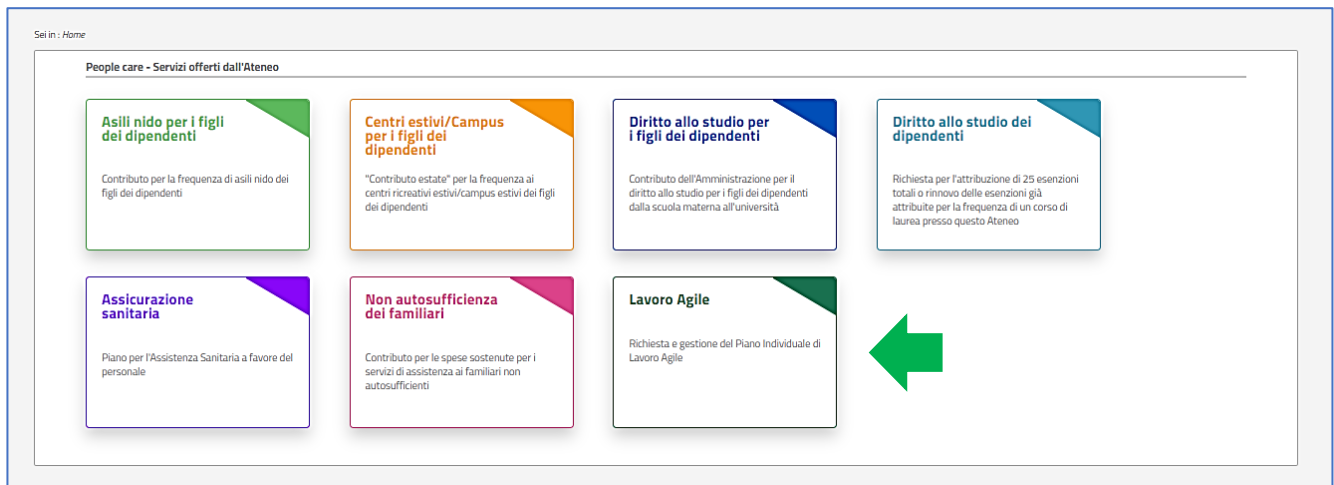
Sei in : Home

People care - Servizi offerti dall'Ateneo

Asili nido per i figli dei dipendenti

Contributo per la frequenza di asili nido dei figli dei dipendenti

Centri estivi/Campus per i figli dei dipendenti

"Contributo estate" per la frequenza ai centri ricreativi estivi/campus estivi dei figli dei dipendenti

Diritto allo studio per i figli dei dipendenti

Contributo dell'Amministrazione per il diritto allo studio per i figli dei dipendenti dalla scuola materna all'università

Diritto allo studio dei dipendenti

Richiesta per l'attribuzione di 25 esenzioni totali o rinnovo delle esenzioni già attribuite per la frequenza di un corso di laurea presso questo Ateneo

Assicurazione sanitaria

Piano per l'Assistenza Sanitaria a favore del personale

Non autosufficienza dei familiari

Contributo per le spese sostenute per i servizi di assistenza ai familiari non autosufficienti

Lavoro Agile

Richiesta e gestione del Piano Individuale di Lavoro Agile